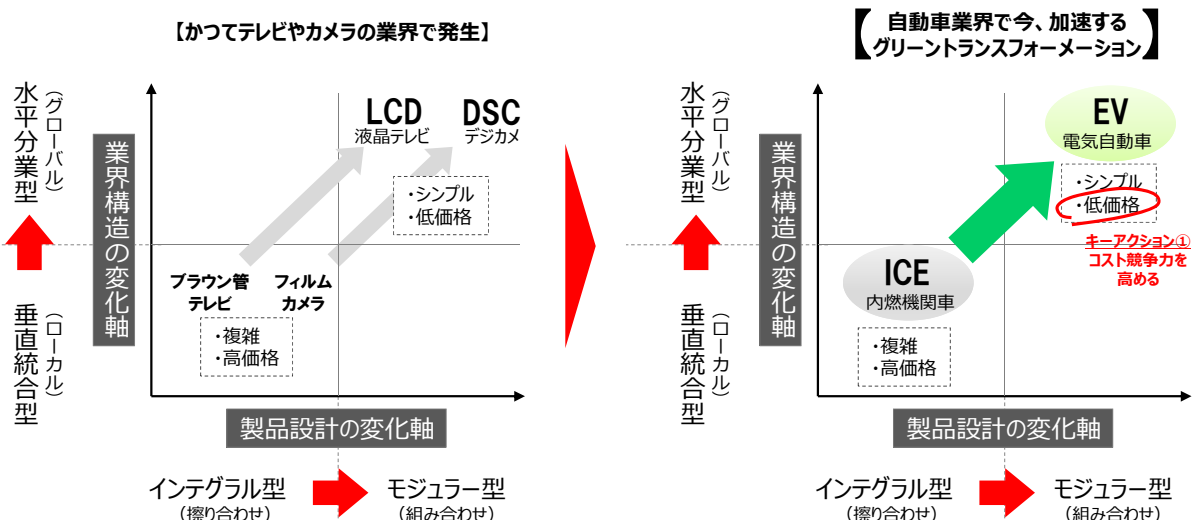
【かつてテレビやカメラの業界で発生】

水平分業型
(グローバル)

垂直統合型
(ローカル)

業界構造の変化軸

LCD
液晶テレビ

DSC
デジカメ

・シンプル
・低価格

ブラウン管
テレビ

フィルム
カメラ

・複雑
・高価格

製品設計の変化軸

インテグラル型
(擦り合わせ)

モジュラー型
(組み合わせ)

【自動車業界で今、加速する
グリーントランスフォーメーション】

水平分業型
(グローバル)

垂直統合型
(ローカル)

業界構造の変化軸

EV
電気自動車

・シンプル
・低価格

キーアクション①
コスト競争力を
高める

ICE
内燃機関車

・複雑
・高価格

製品設計の変化軸

インテグラル型
(擦り合わせ)

モジュラー型
(組み合わせ)